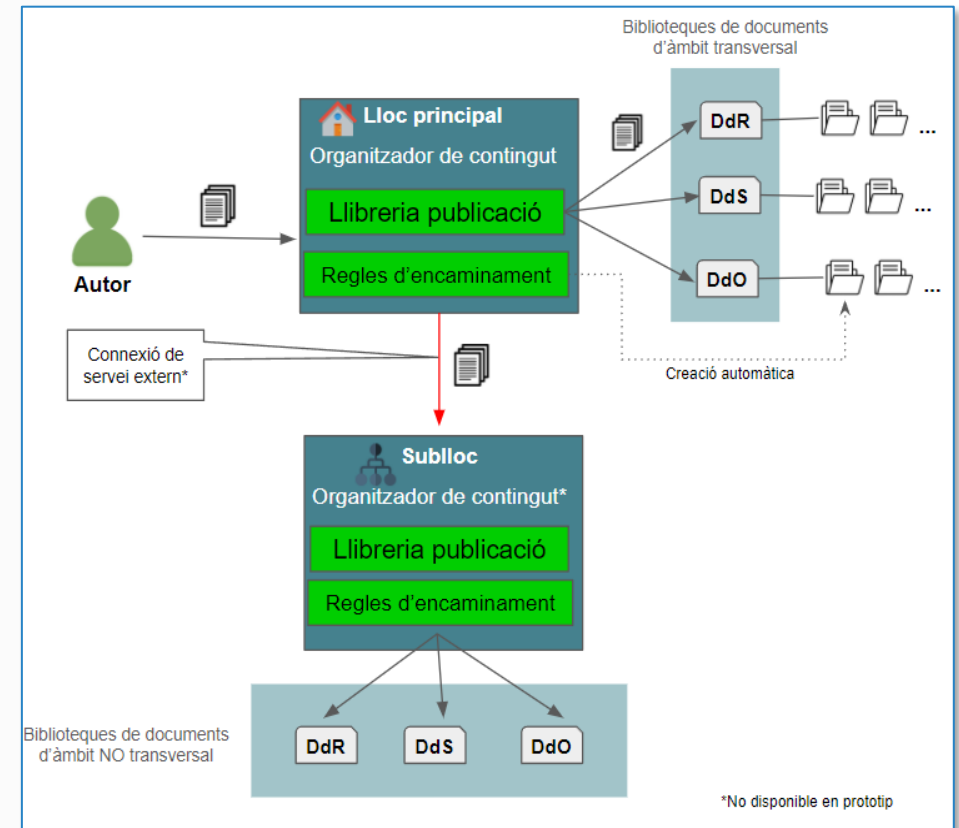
Biblioteques de documents d'àmbit transversal

Lloc principal

Organitzador de contingut

Llibreria publicació

Regles d'encaminament

DdR

DdS

DdO

...

...

...

Autor

Connexió de servei extern*

Creació automàtica

Sublloc

Organitzador de contingut*

Llibreria publicació

Regles d'encaminament

Biblioteques de documents d'àmbit NO transversal

DdR

DdS

DdO

*No disponible en prototip